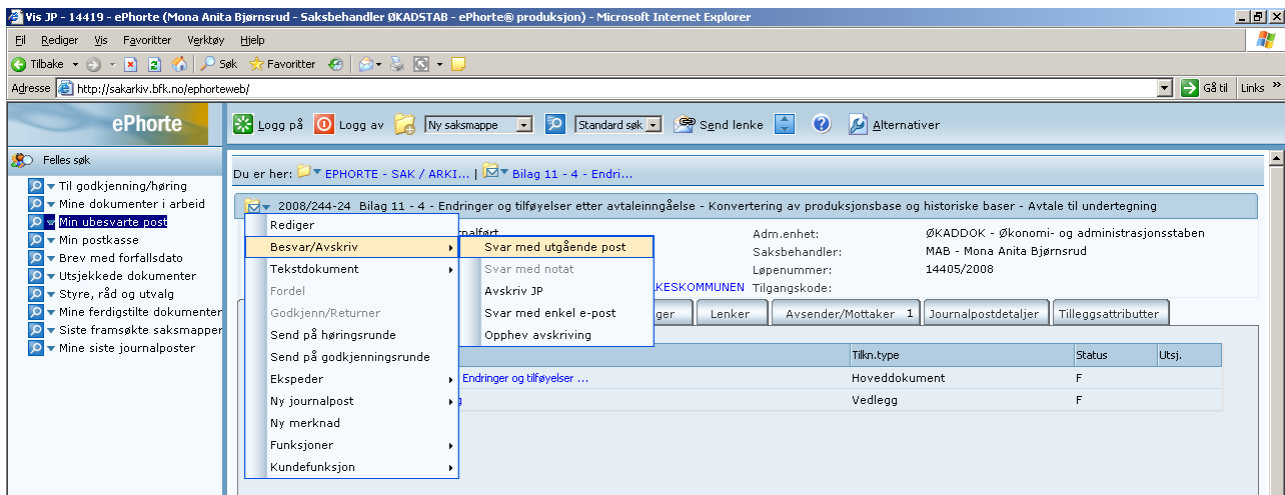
Vis JP - 14419 - ePhorte (Mona Anita Bjørnsrud - Saksbehandler ØKADSTAB - ePhorte® produksjon) - Microsoft Internet Explorer

Fil Rediger Vis Favoritter Verktøy Hjelp

Tilbake Søk Favoritter

Adresse http://sakarkiv.bfk.no/ephorteweb/ Gå til Links

ePhorte

Logg på Logg av Ny saksmappe Standard søk Send lenke Alternativer

Felles søk

Til godkjenning/høring
Mine dokumenter i arbeid
Min ubesvarte post
Min postkasse
Brev med forfallsdato
Utsjekkede dokumenter
Styre, råd og utvalg
Mine ferdigstilte dokumenter
Siste framsøkte saksmapper
Mine siste journalposter

Du er her: EPHORTE - SAK / ARKI... | Bilag 11 - 4 - Endri...

2008/244-24 Bilag 11 - 4 - Endringer og tilføyelser etter avtaleinngåelse - Konvertering av produksjonsbase og historiske baser - Avtale til undertegning

Rediger
Besvar/Avskriv
Tekstdokument
Fordel
Godkjenn/Returner
Send på høringsrunde
Send på godkjenningsrunde
Ekspeder
Ny journalpost
Ny merknad
Funksjoner
Kundefunksjon

Svar med utgående post
Svar med notat
Avskriv JP
Svar med enkel e-post
Opphev avskriving

rnalført
KESKOMMUNEN

Adm.enhet: ØKADDOK - Økonomi- og administrasjonsstaben
Saksbehandler: MAB - Mona Anita Bjørnsrud
Løpenummer: 14405/2008
Tilgangskode:

nger | Lenker | Avsender/Mottaker 1 | Journalpostdetaljer | Tilleggsattributter

| | Tilkn.type | Status | Utsj. |
|---|---|---|---|
| Endringer og tilføyelser ... | Hoveddokument | F | |
| g | Vedlegg | F | |